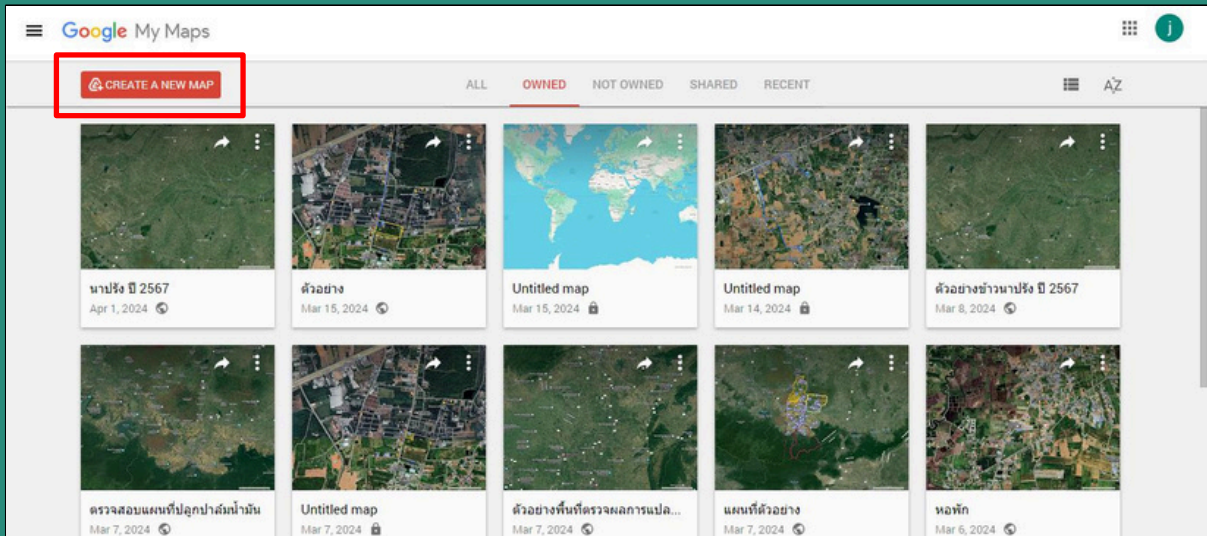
Google My Maps

j

CREATE A NEW MAP

ALL OWNED NOT OWNED SHARED RECENT

AZ

นาปรัง ปี 2567
Apr 1, 2024

ตัวอย่าง
Mar 15, 2024

Untitled map
Mar 15, 2024

Untitled map
Mar 14, 2024

ตัวอย่างข้าวนาปรัง ปี 2567
Mar 8, 2024

ตรวจสอบแผนที่ปลูกปาล์มน้ำมัน
Mar 7, 2024

Untitled map
Mar 7, 2024

ตัวอย่างพื้นที่ตรวจผลการแปล...
Mar 7, 2024

แผนที่ตัวอย่าง
Mar 7, 2024

หอพัก
Mar 6, 2024